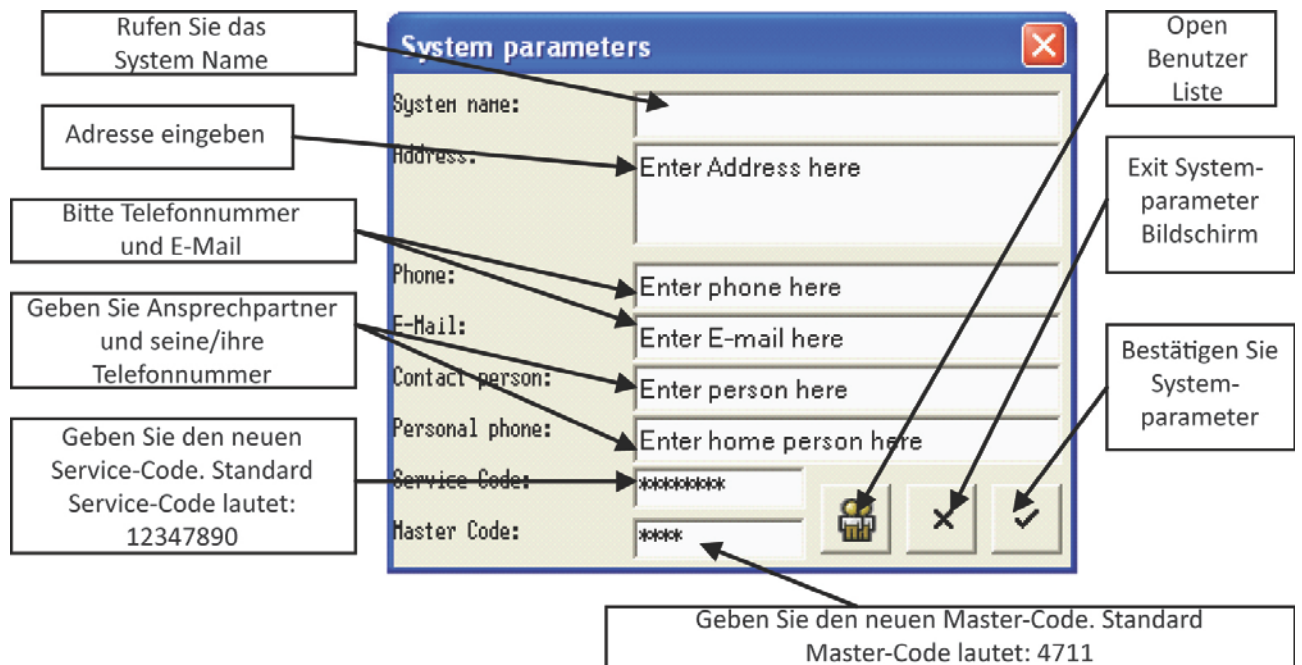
Rufen Sie das System Name

Adresse eingeben

Bitte Telefonnummer und E-Mail

Geben Sie Ansprechpartner und seine/ihre Telefonnummer

Geben Sie den neuen Service-Code. Standard Service-Code lautet: 12347890

System parameters

System name:

Address:

Enter Address here

Phone:

Enter phone here

E-Mail:

Enter E-mail here

Contact person:

Enter person here

Personal phone:

Enter home person here

Service Code:

********

Master Code:

****

Open Benutzer Liste

Exit Systemparameter Bildschirm

Bestätigen Sie Systemparameter

Geben Sie den neuen Master-Code. Standard Master-Code lautet: 4711